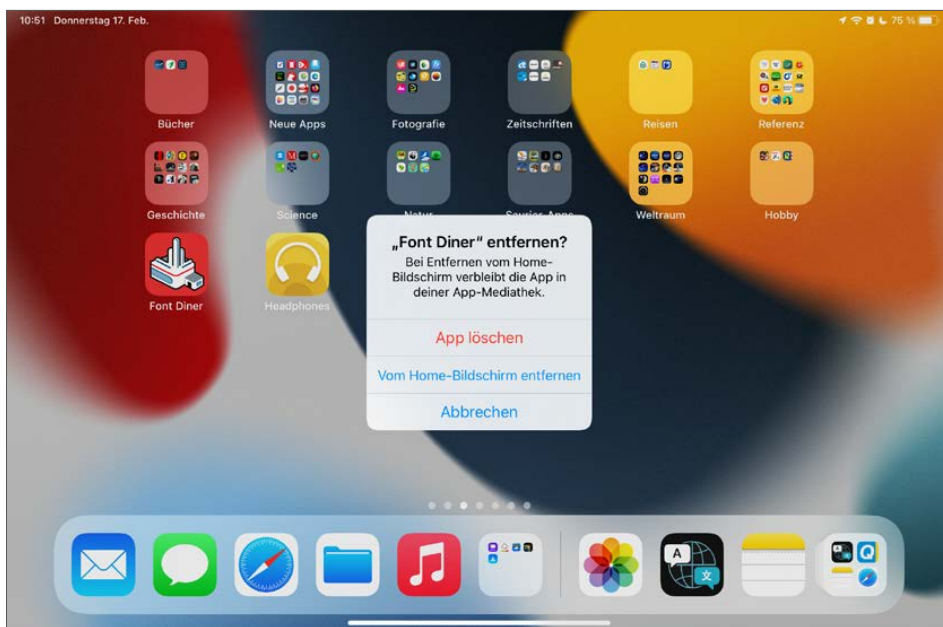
10:51 Donnerstag 17. Feb.

75 %

Bücher

Neue Apps

Fotografie

Zeitschriften

Reisen

Referenz

Geschichte

Science

Natur

Saurier-Apps

Weltraum

Hobby

Font Diner

Headphones

„Font Diner“ entfernen?

Bei Entfernen vom Home-Bildschirm verbleibt die App in deiner App-Mediathek.

App löschen

Vom Home-Bildschirm entfernen

Abbrechen